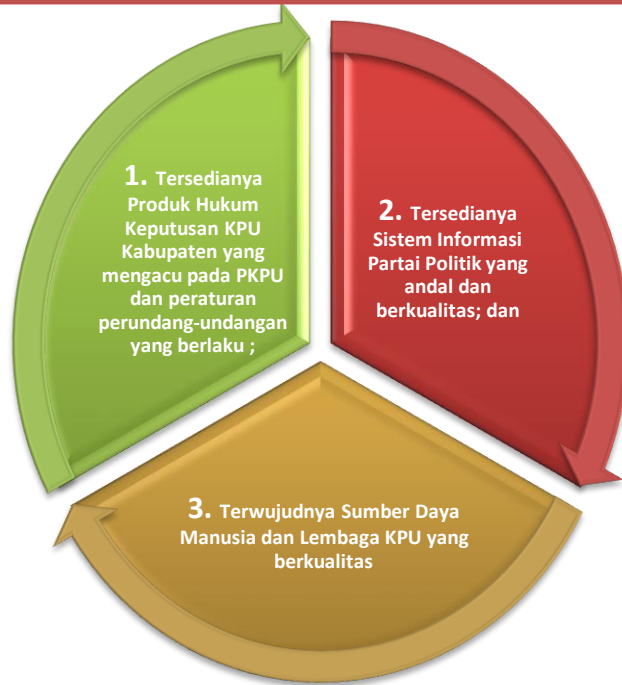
1. Tersedianya Produk Hukum Keputusan KPU Kabupaten yang mengacu pada PKPU dan peraturan perundang-undangan yang berlaku ;

2. Tersedianya Sistem Informasi Partai Politik yang andal dan berkualitas; dan

3. Terwujudnya Sumber Daya Manusia dan Lembaga KPU yang berkualitas